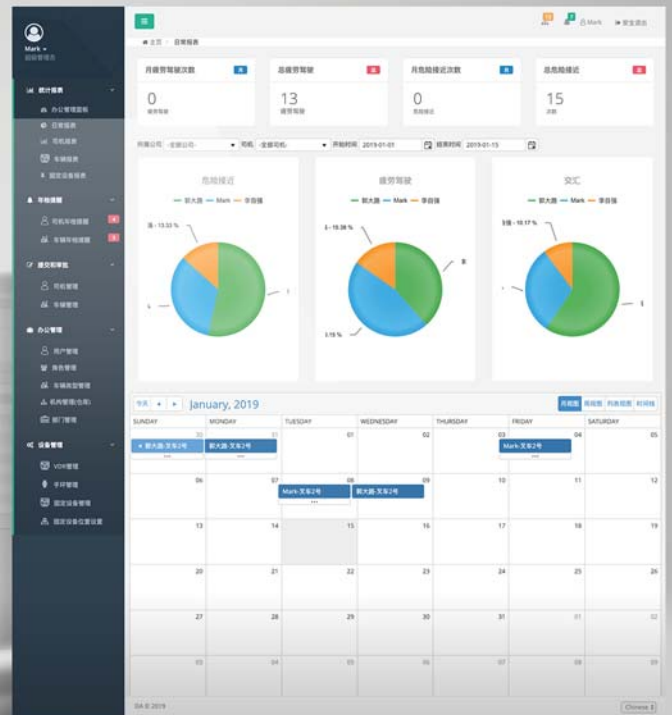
Mark
超级管理员

统计报表
办公管理监视
日常报表
司机报表
车辆报表
固定设备报表
车检提醒
司机车检提醒
车辆年检提醒
提交和审批
司机管理
车辆管理
办公管理
用户管理
角色管理
车辆类型管理
机构管理(仓库)
部门管理
设备管理
VDR管理
手环管理
固定设备管理
固定设备位置设置

Mark
安全退出

主页 / 日常报表

月疲劳驾驶次数
0
疲劳驾驶

总疲劳驾驶
13
疲劳驾驶

月危险接近次数
0
危险接近

总危险接近
15
次数

所属公司 -全部公司- 司机 -全部司机- 开始时间 2019-01-01 结束时间 2019-01-15

危险接近
郭大路 Mark 李自强
强 - 13.33 %

疲劳驾驶
郭大路 Mark 李自强
3 - 15.38 %
3.15 %

交汇
郭大路 Mark 李自强
3强 - 10.17 %

今天
January, 2019
月视图 周视图 列表视图 时间线

| SUNDAY | MONDAY | TUESDAY | WEDNESDAY | THURSDAY | FRIDAY | SATURDAY |
|---|---|---|---|---|---|---|
| 30 郭大路-叉车2号 | 31 郭大路-叉车2号 | 01 | 02 | 03 Mark-叉车2号 | 04 | 05 |
| 06 | 07 | 08 Mark-叉车2号 | 09 郭大路-叉车2号 | 10 | 11 | 12 |
| 13 | 14 | 15 | 16 | 17 | 18 | 19 |
| 20 | 21 | 22 | 23 | 24 | 25 | 26 |
| 27 | 28 | 29 | 30 | 31 | 01 | 02 |

© 2019
Chinese